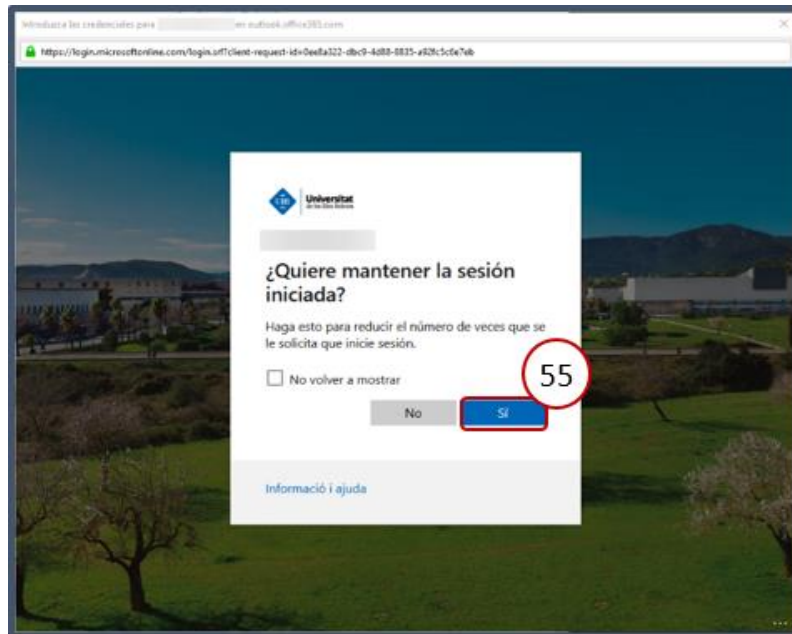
Introduzca las credenciales para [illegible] en outlook.office365.com

https://login.microsoftonline.com/login.srf?client-request-id=0ee8a322-dbc9-4d88-8835-a92fc5c6e7eb

UIB Universitat de les Illes Balears

¿Quiere mantener la sesión iniciada?

Haga esto para reducir el número de veces que se le solicita que inicie sesión.

No volver a mostrar

No

Sí

55

Informació i ajuda

...